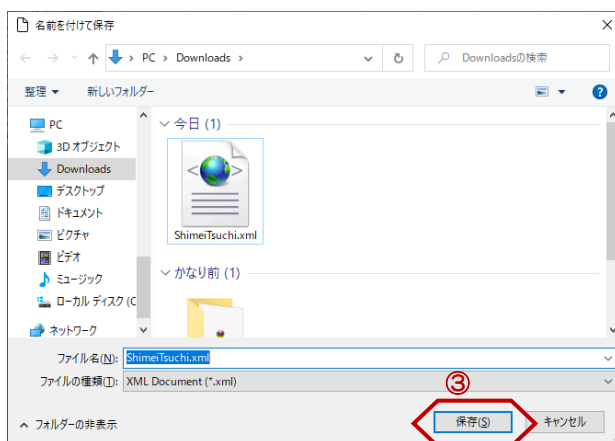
名前を付けて保存

PC › Downloads ›

Downloadsの検索

整理 ▾　新しいフォルダー

PC
3D オブジェクト
Downloads
デスクトップ
ドキュメント
ピクチャ
ビデオ
ミュージック
ローカル ディスク (C
ネットワーク

今日 (1)

ShimeiTsuchi.xml

かなり前 (1)

ファイル名(N): ShimeiTsuchi.xml
ファイルの種類(T): XML Document (*.xml)

③

フォルダーの非表示

保存(S)　キャンセル